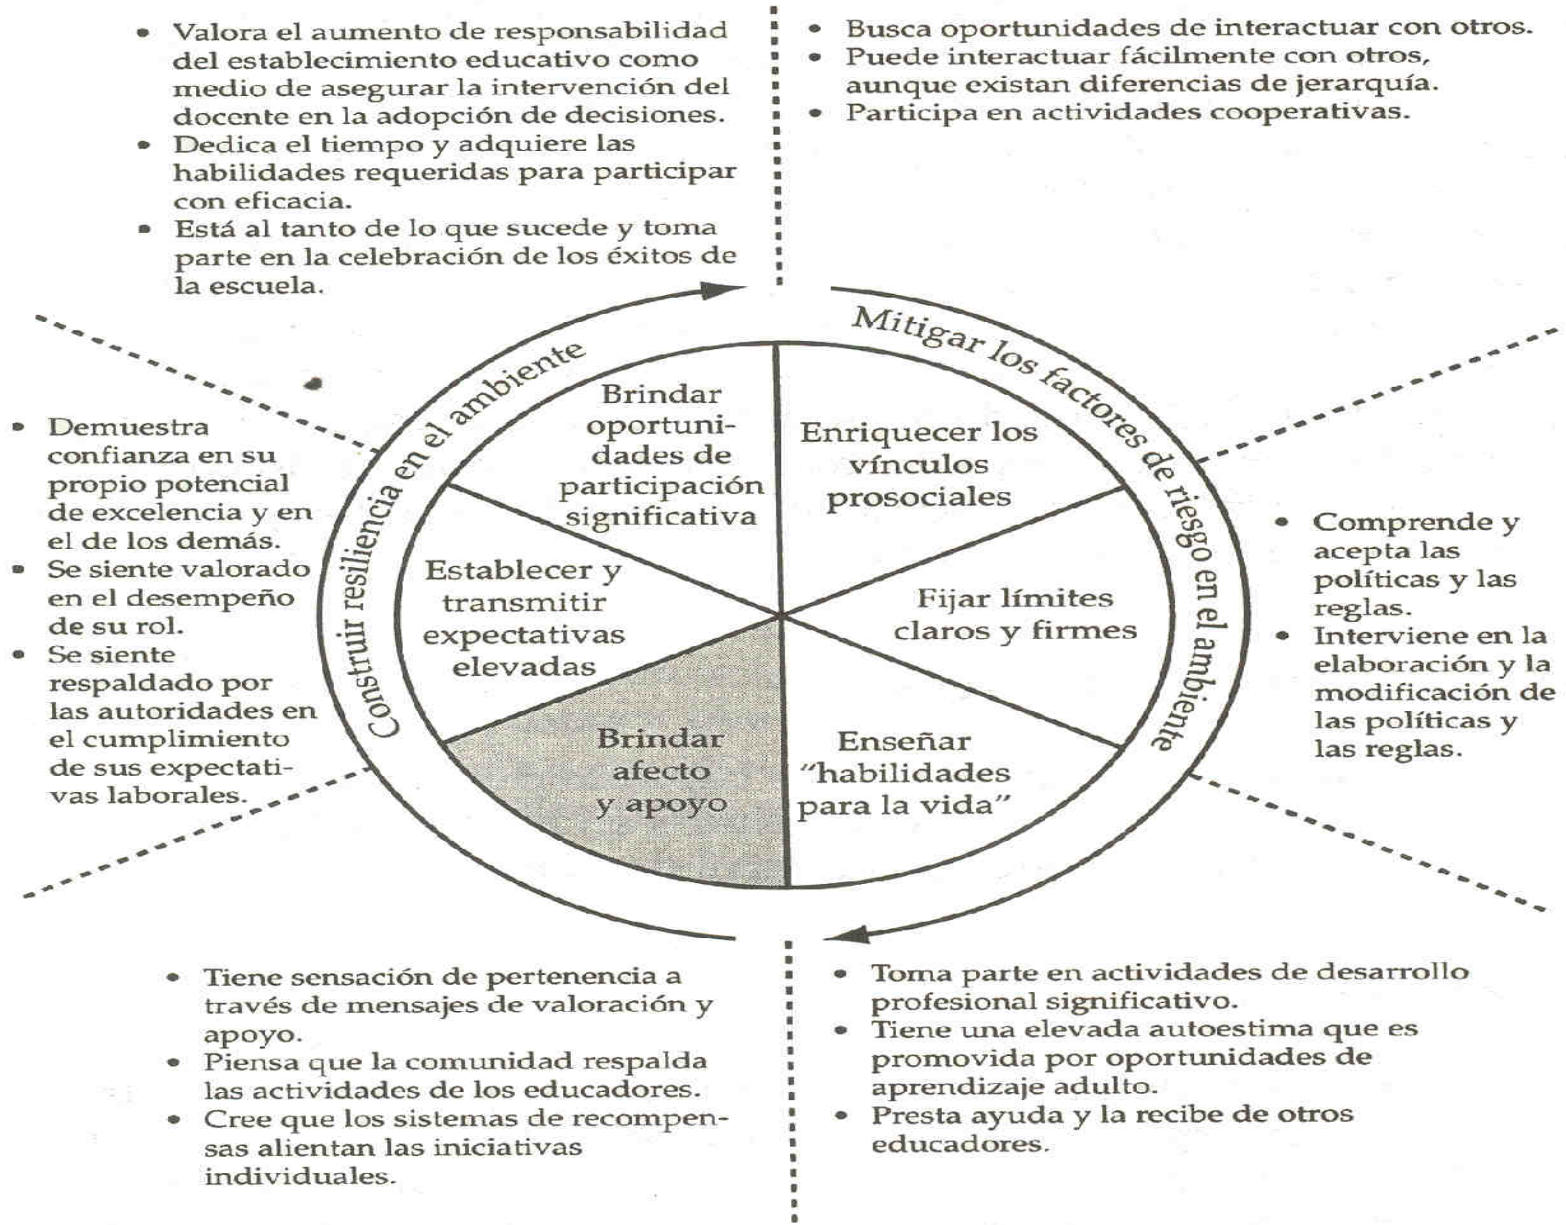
• Valora el aumento de responsabilidad del establecimiento educativo como medio de asegurar la intervención del docente en la adopción de decisiones.
• Dedica el tiempo y adquiere las habilidades requeridas para participar con eficacia.
• Está al tanto de lo que sucede y toma parte en la celebración de los éxitos de la escuela.

• Busca oportunidades de interactuar con otros.
• Puede interactuar fácilmente con otros, aunque existan diferencias de jerarquía.
• Participa en actividades cooperativas.

Construir resiliencia en el ambiente

Mitigar los factores de riesgo en el ambiente

Brindar oportunidades de participación significativa

Enriquecer los vínculos prosociales

Establecer y transmitir expectativas elevadas

Fijar límites claros y firmes

Brindar afecto y apoyo

Enseñar "habilidades para la vida"

• Demuestra confianza en su propio potencial de excelencia y en el de los demás.
• Se siente valorado en el desempeño de su rol.
• Se siente respaldado por las autoridades en el cumplimiento de sus expectativas laborales.

• Comprende y acepta las políticas y las reglas.
• Interviene en la elaboración y la modificación de las políticas y las reglas.

• Tiene sensación de pertenencia a través de mensajes de valoración y apoyo.
• Piensa que la comunidad respalda las actividades de los educadores.
• Cree que los sistemas de recompensas alientan las iniciativas individuales.

• Toma parte en actividades de desarrollo profesional significativo.
• Tiene una elevada autoestima que es promovida por oportunidades de aprendizaje adulto.
• Presta ayuda y la recibe de otros educadores.